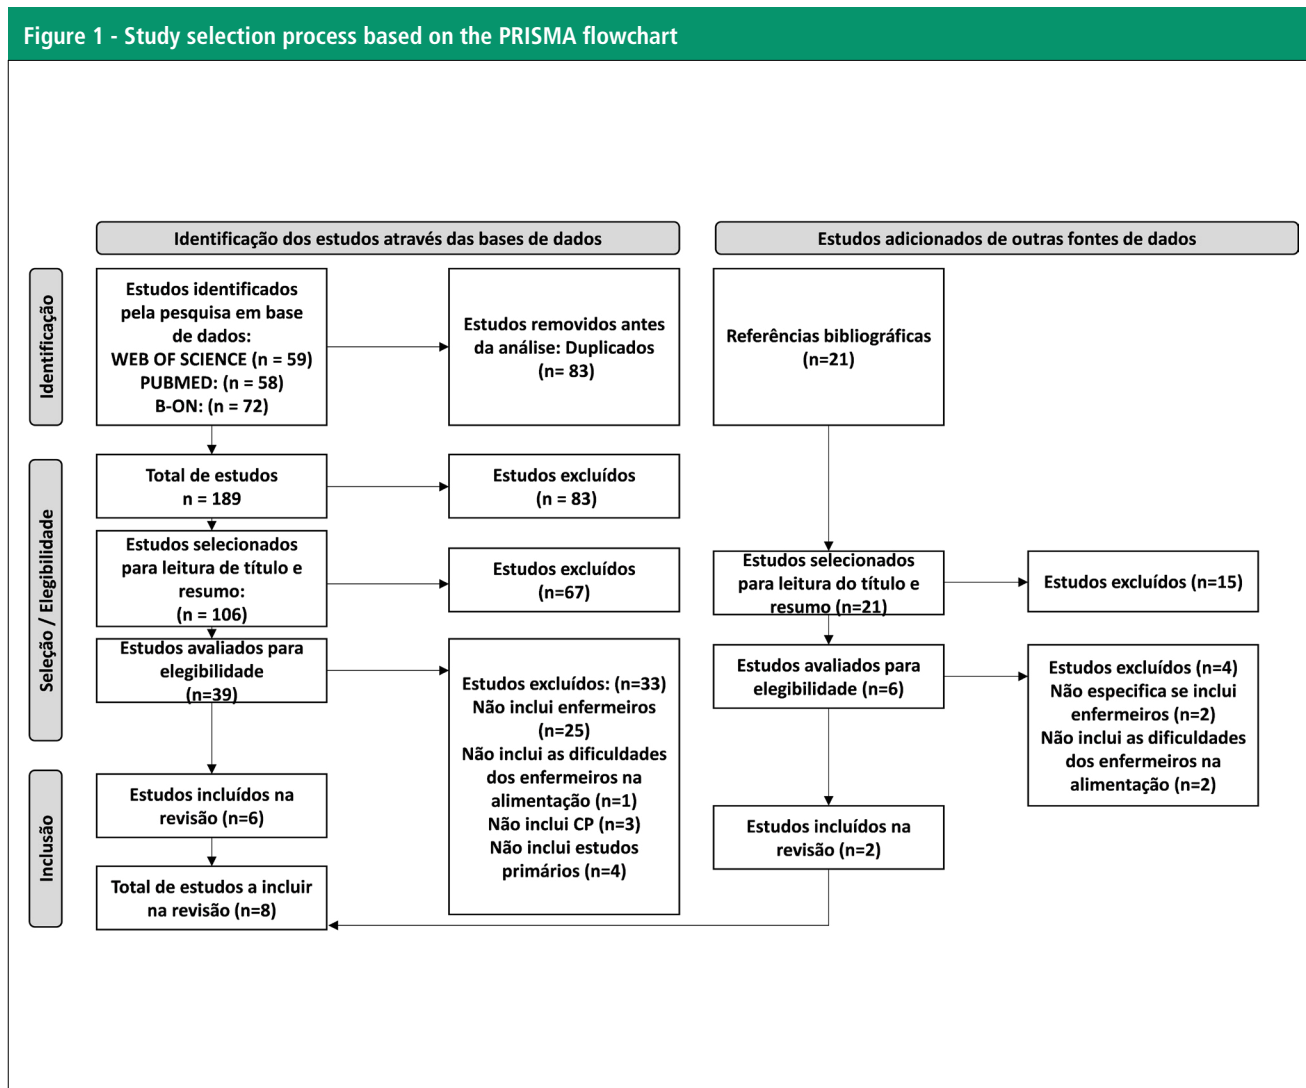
Figure 1 - Study selection process based on the PRISMA flowchart

Identificação dos estudos através das bases de dados

Estudos adicionados de outras fontes de dados

Identificação

Estudos identificados pela pesquisa em base de dados:
WEB OF SCIENCE (n = 59)
PUBMED: (n = 58)
B-ON: (n = 72)

Estudos removidos antes da análise: Duplicados (n= 83)

Referências bibliográficas (n=21)

Seleção / Elegibilidade

Total de estudos
n = 189

Estudos excluídos
(n = 83)

Estudos selecionados para leitura de título e resumo:
(n = 106)

Estudos excluídos
(n=67)

Estudos selecionados para leitura do título e resumo (n=21)

Estudos excluídos (n=15)

Estudos avaliados para elegibilidade
(n=39)

Estudos excluídos: (n=33)
Não inclui enfermeiros (n=25)
Não inclui as dificuldades dos enfermeiros na alimentação (n=1)
Não inclui CP (n=3)
Não inclui estudos primários (n=4)

Estudos avaliados para elegibilidade (n=6)

Estudos excluídos (n=4)
Não especifica se inclui enfermeiros (n=2)
Não inclui as dificuldades dos enfermeiros na alimentação (n=2)

Inclusão

Estudos incluídos na revisão (n=6)

Estudos incluídos na revisão (n=2)

Total de estudos a incluir na revisão (n=8)